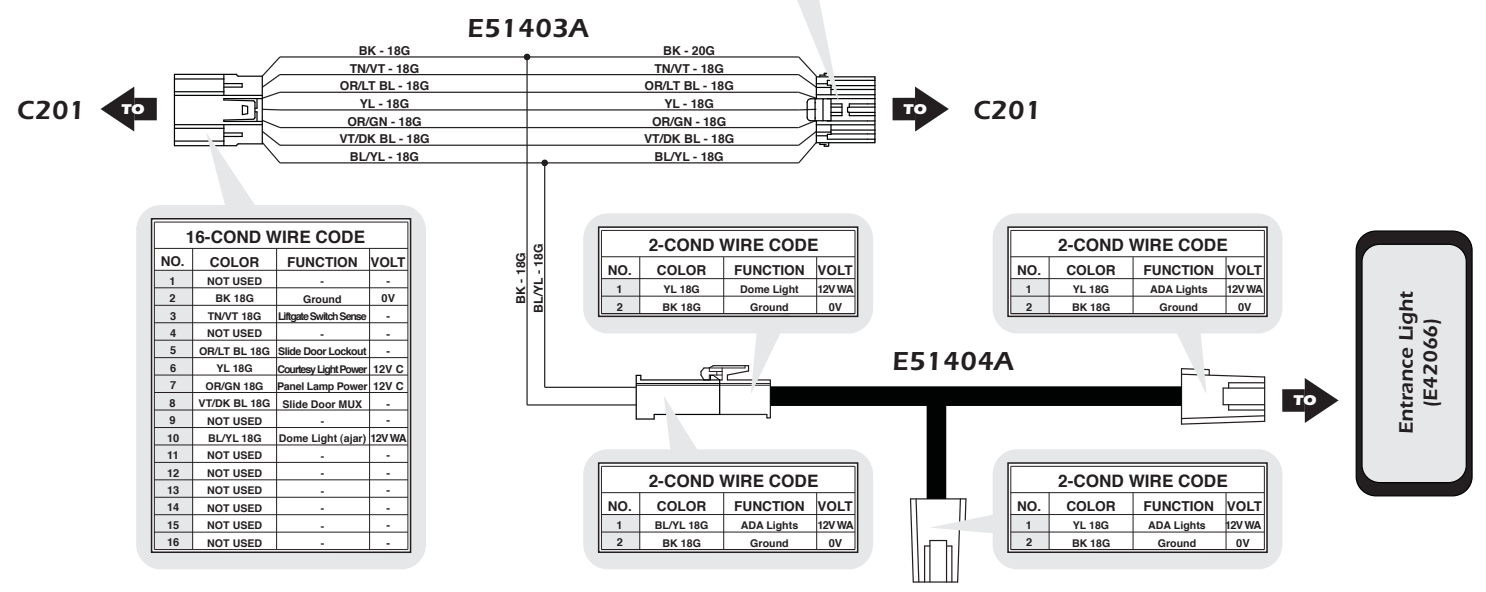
E51403A

C201 TO

| BK - 18G | BK - 20G |
|---|---|
| TN/VT - 18G | TN/VT - 18G |
| OR/LT BL - 18G | OR/LT BL - 18G |
| YL - 18G | YL - 18G |
| OR/GN - 18G | OR/GN - 18G |
| VT/DK BL - 18G | VT/DK BL - 18G |
| BL/YL - 18G | BL/YL - 18G |

TO C201

BK - 18G
BL/YL - 18G

16-COND WIRE CODE

| NO. | COLOR | FUNCTION | VOLT |
|---|---|---|---|
| 1 | NOT USED | - | - |
| 2 | BK 18G | Ground | 0V |
| 3 | TN/VT 18G | Liftgate Switch Sense | - |
| 4 | NOT USED | - | - |
| 5 | OR/LT BL 18G | Slide Door Lockout | - |
| 6 | YL 18G | Courtesy Light Power | 12V C |
| 7 | OR/GN 18G | Panel Lamp Power | 12V C |
| 8 | VT/DK BL 18G | Slide Door MUX | - |
| 9 | NOT USED | - | - |
| 10 | BL/YL 18G | Dome Light (ajar) | 12V WA |
| 11 | NOT USED | - | - |
| 12 | NOT USED | - | - |
| 13 | NOT USED | - | - |
| 14 | NOT USED | - | - |
| 15 | NOT USED | - | - |
| 16 | NOT USED | - | - |

2-COND WIRE CODE

| NO. | COLOR | FUNCTION | VOLT |
|---|---|---|---|
| 1 | YL 18G | Dome Light | 12V WA |
| 2 | BK 18G | Ground | 0V |

2-COND WIRE CODE

| NO. | COLOR | FUNCTION | VOLT |
|---|---|---|---|
| 1 | YL 18G | ADA Lights | 12V WA |
| 2 | BK 18G | Ground | 0V |

Entrance Light
(E42066)

E51404A

TO

2-COND WIRE CODE

| NO. | COLOR | FUNCTION | VOLT |
|---|---|---|---|
| 1 | BL/YL 18G | ADA Lights | 12V WA |
| 2 | BK 18G | Ground | 0V |

2-COND WIRE CODE

| NO. | COLOR | FUNCTION | VOLT |
|---|---|---|---|
| 1 | YL 18G | ADA Lights | 12V WA |
| 2 | BK 18G | Ground | 0V |